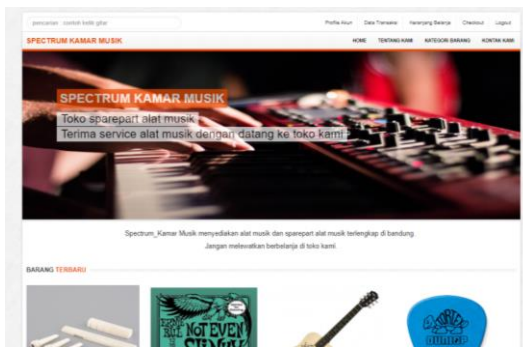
pencarian : contoh bridi gitar

Profile Akun Data Transaksi Keranjang Belanja Checkout Logout

SPECTRUM KAMAR MUSIK

HOME TENTANG KAMI KATEGORI BARANG KONTAK KAMI

SPECTRUM KAMAR MUSIK

Toko sparepart alat musik

Terima service alat musik dengan datang ke toko kami

Spectrum_Kamar Musik menyediakan alat musik dan sparepart alat musik terlengkap di bandung. Jangan melewatkan berbelanja di toko kami.

BARANG TERBARU

NOT EVEN SLINKY

DUNLOP